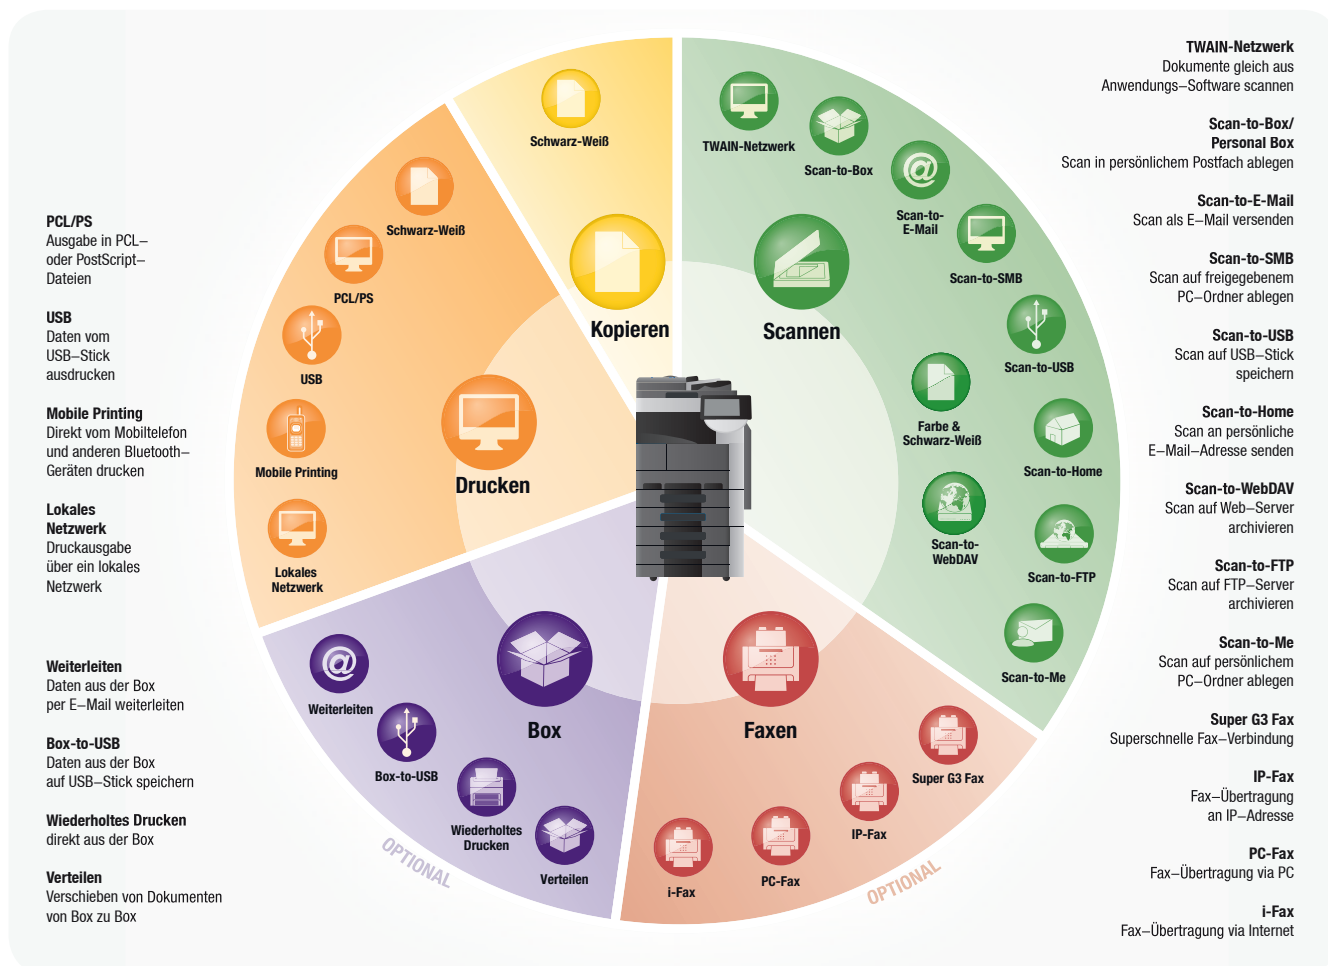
PCL/PS
Ausgabe in PCL– oder PostScript– Dateien

USB
Daten vom USB–Stick ausdrucken

Mobile Printing
Direkt vom Mobiltelefon und anderen Bluetooth– Geräten drucken

Lokales Netzwerk
Druckausgabe über ein lokales Netzwerk

Weiterleiten
Daten aus der Box per E–Mail weiterleiten

Box-to-USB
Daten aus der Box auf USB–Stick speichern

Wiederholtes Drucken
direkt aus der Box

Verteilen
Verschieben von Dokumenten von Box zu Box

Schwarz-Weiß
Kopieren
Schwarz-Weiß
PCL/PS
USB
Mobile Printing
Lokales Netzwerk
Drucken
TWAIN-Netzwerk
Scan-to-Box
Scan-to-E-Mail
Scan-to-SMB
Scannen
Scan-to-USB
Farbe & Schwarz-Weiß
Scan-to-Home
Scan-to-WebDAV
Scan-to-FTP
Scan-to-Me
Weiterleiten
Box
Box-to-USB
Wiederholtes Drucken
Verteilen
OPTIONAL
Faxen
Super G3 Fax
IP-Fax
i-Fax
PC-Fax
OPTIONAL

TWAIN-Netzwerk
Dokumente gleich aus Anwendungs–Software scannen

Scan-to-Box/ Personal Box
Scan in persönlichem Postfach ablegen

Scan-to-E-Mail
Scan als E–Mail versenden

Scan-to-SMB
Scan auf freigegebenem PC–Ordner ablegen

Scan-to-USB
Scan auf USB–Stick speichern

Scan-to-Home
Scan an persönliche E–Mail–Adresse senden

Scan-to-WebDAV
Scan auf Web–Server archivieren

Scan-to-FTP
Scan auf FTP–Server archivieren

Scan-to-Me
Scan auf persönlichem PC–Ordner ablegen

Super G3 Fax
Superschnelle Fax–Verbindung

IP-Fax
Fax–Übertragung an IP–Adresse

PC-Fax
Fax–Übertragung via PC

i-Fax
Fax–Übertragung via Internet